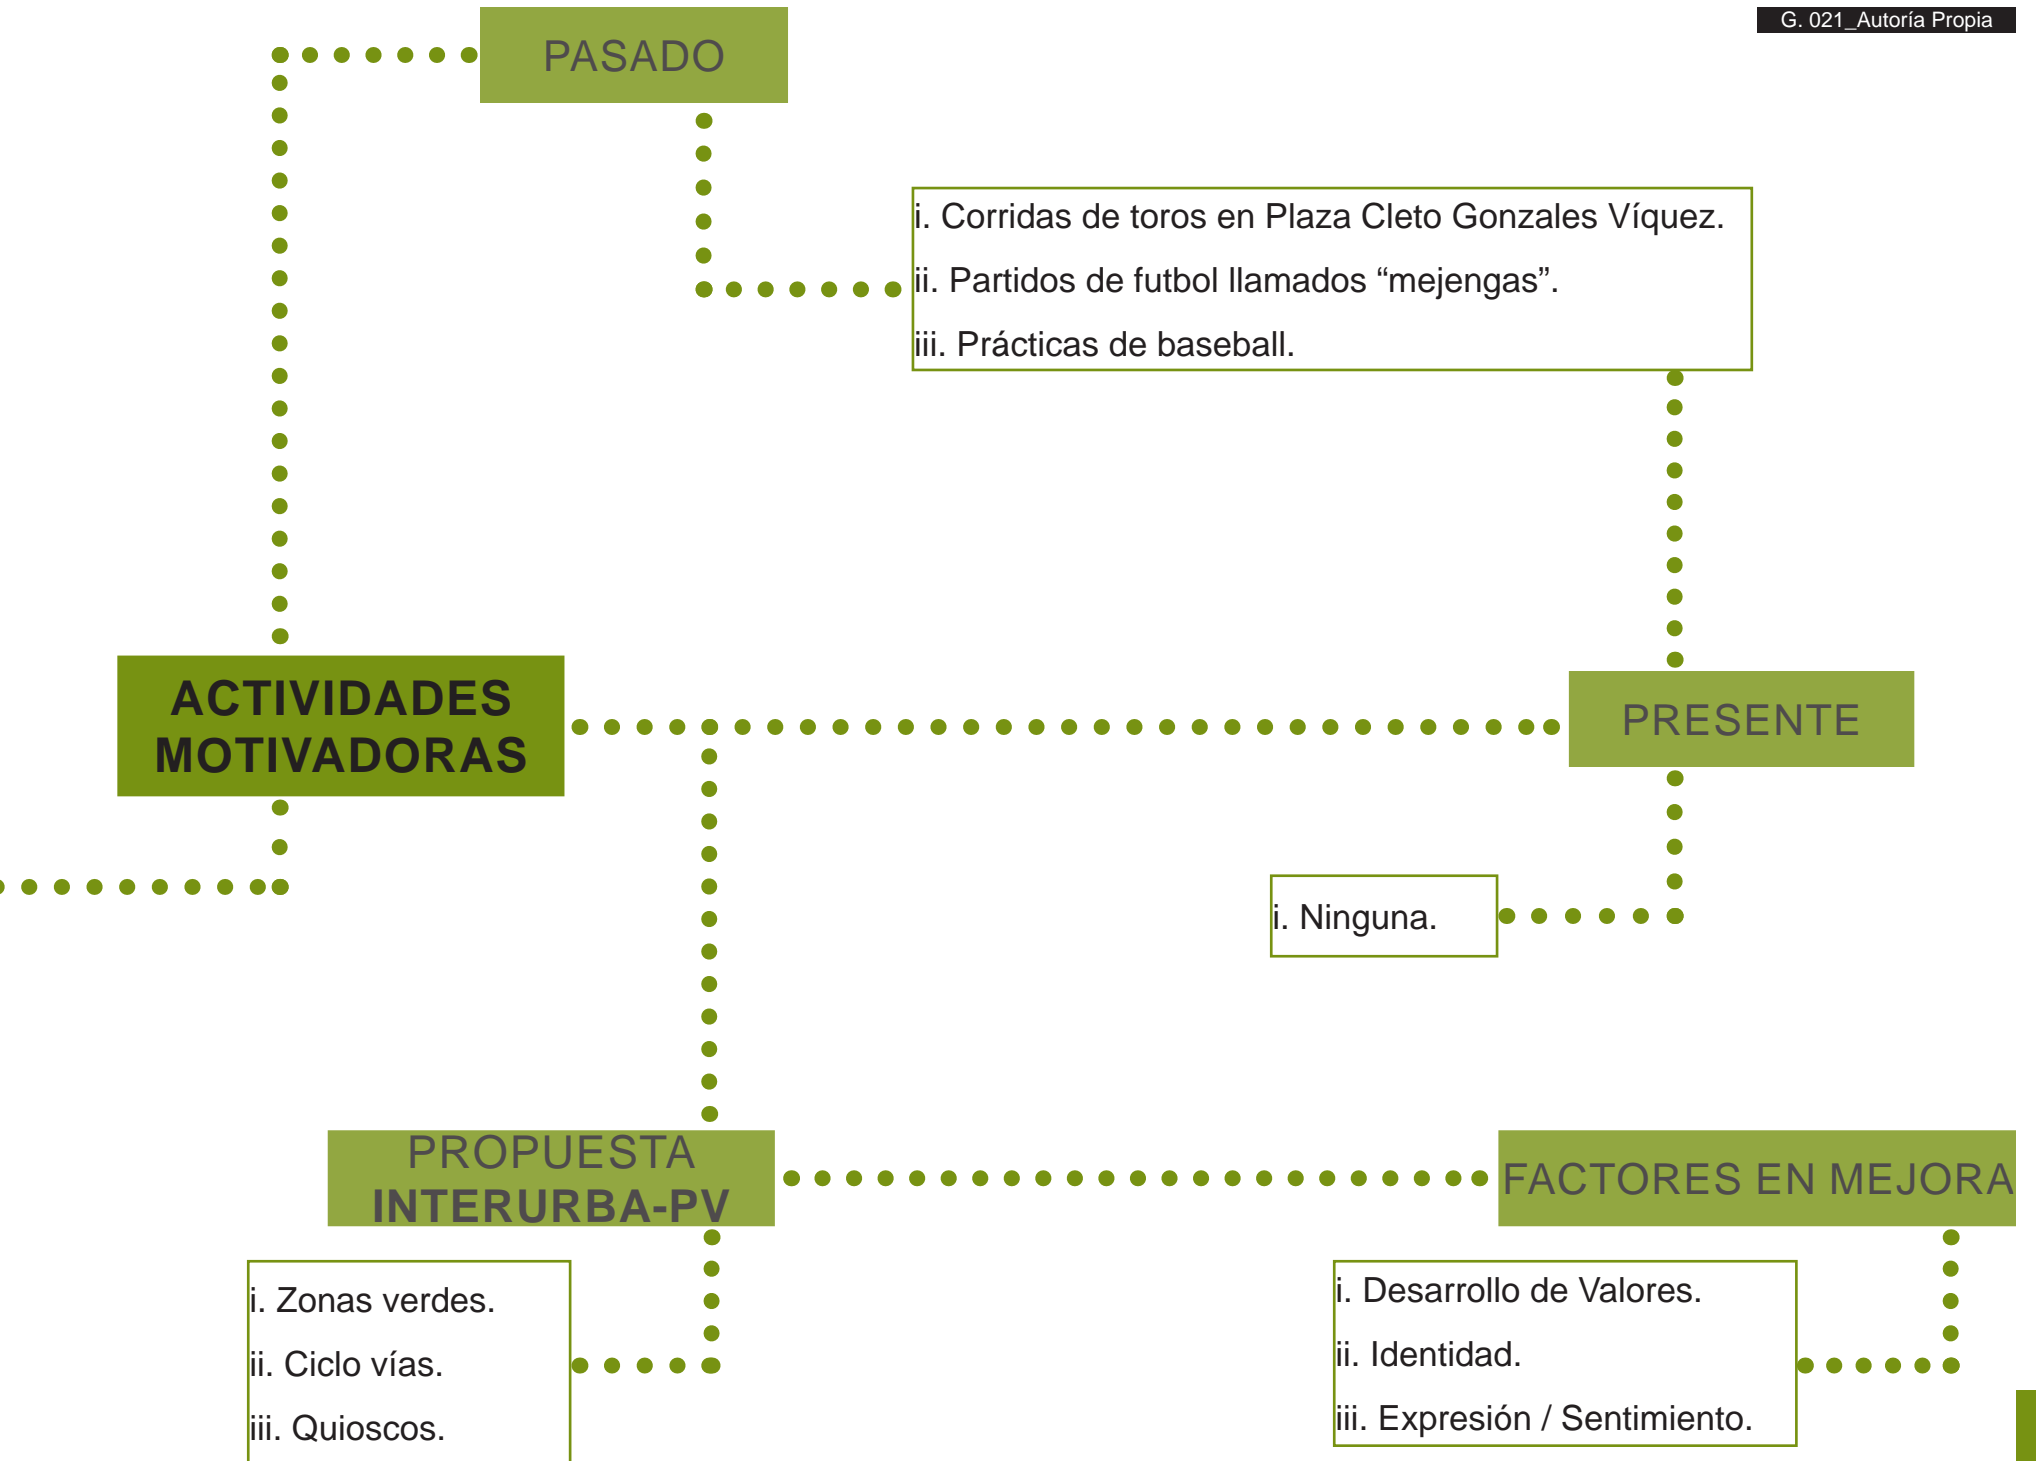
G. 021_Autoría Propia

PASADO

i. Corridas de toros en Plaza Cleto Gonzales Víquez.
ii. Partidos de futbol llamados “mejengas”.
iii. Prácticas de baseball.

ACTIVIDADES MOTIVADORAS

PRESENTE

i. Ninguna.

PROPUESTA INTERURBA-PV

FACTORES EN MEJORA

i. Zonas verdes.
ii. Ciclo vías.
iii. Quioscos.

i. Desarrollo de Valores.
ii. Identidad.
iii. Expresión / Sentimiento.